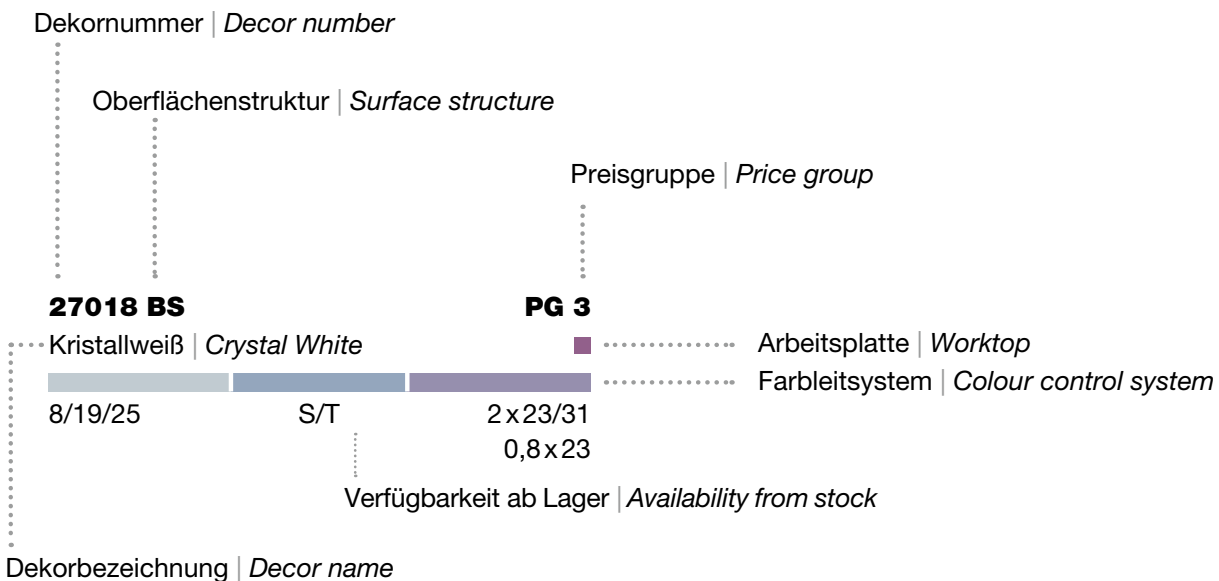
Dekornummer | *Decor number*

Oberflächenstruktur | *Surface structure*

Preisgruppe | *Price group*

**27018 BS**

**PG 3**

Kristallweiß | *Crystal White*

Arbeitsplatte | *Worktop*

Farbleitsystem | *Colour control system*

8/19/25

S/T

2 x 23/31
0,8 x 23

Verfügbarkeit ab Lager | *Availability from stock*

Dekorbezeichnung | *Decor name*